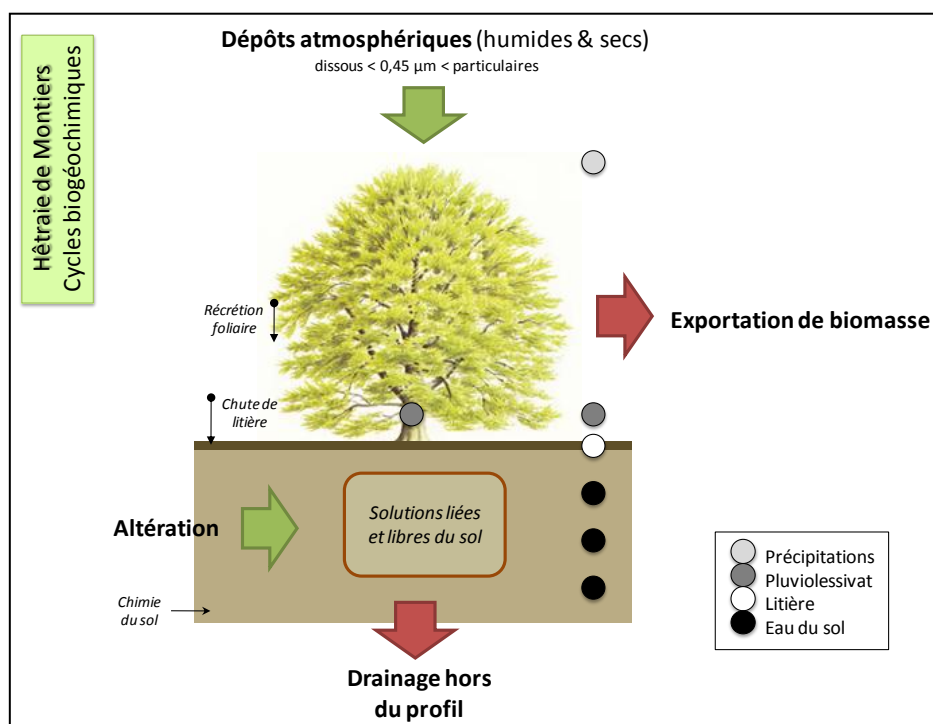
Hêtraie de Montiers
Cycles biogéochimiques

**Dépôts atmosphériques** (humides & secs)
dissous < 0,45 µm < particulaires

*Récrétion foliaire*

**Exportation de biomasse**

*Chute de litière*

**Altération**

*Solutions liées et libres du sol*

*Chimie du sol*

Précipitations
Pluviolessivat
Litière
Eau du sol

**Drainage hors du profil**